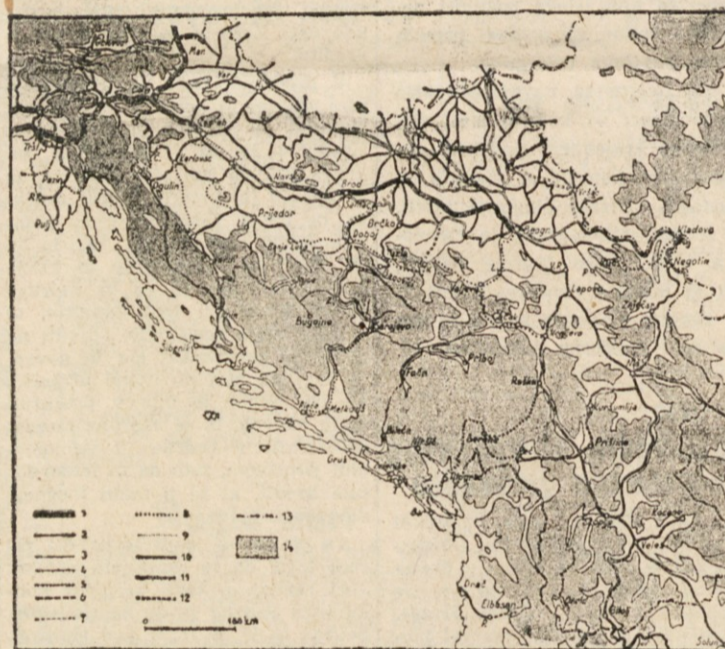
Karlovac
Bihać
Prijedor
Brod
Brčko
Doboj
Bugojno
Sarajevo
Foča
Priboj
Raška
Nikšić
Mostar
Kladovo
Negotin
Zaječar
Priština
Prizren
Skopje
Bar
Drač
Elbasan
Metković
1
2
3
4
5
6
7
8
9
10
11
12
13
14
100 km